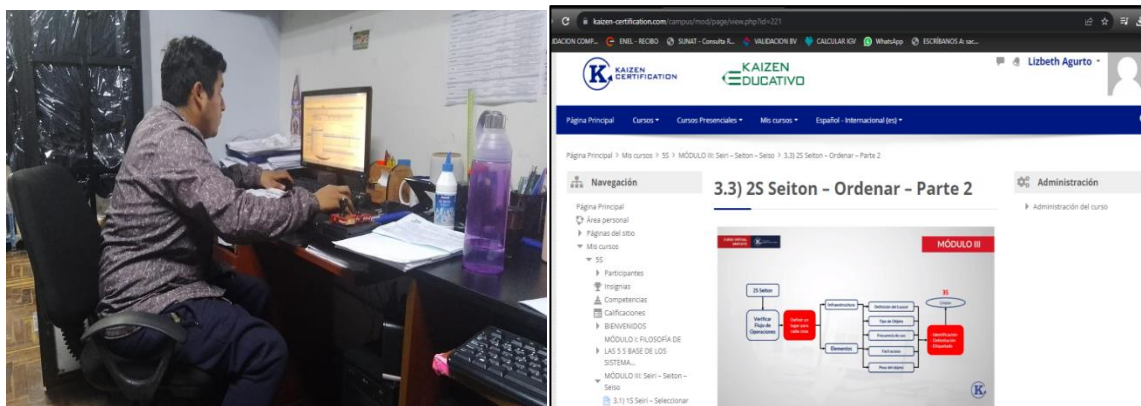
kaizen-certification.com/campus/mod/page/view.php?id=221

IDACION COMP... ENIL - RECIBO SUNAT - Consulta R... VALIDACION BV CALCULAR IGV WhatsApp ESCRÍBANOS A: sac...

KAIZEN CERTIFICATION

KAIZEN EDUCATIVO

Lizbeth Agurto

Página Principal Cursos Cursos Presenciales Mis cursos Español - Internacional (es)

Página Principal > Mis cursos > 5S > MÓDULO III: Seiri – Seiton – Seiso > 3.3) 2S Seiton – Ordenar – Parte 2

Navegación

Página Principal
Área personal
Páginas del sitio
Mis cursos
5S
Participantes
Insignias
Competencias
Calificaciones
BIENVENIDOS
MÓDULO I: FILOSOFÍA DE LAS 5 S BASE DE LOS SISTEMA...
MÓDULO III: Seiri – Seiton – Seiso
3.1) 1S Seiri – Seleccionar

3.3) 2S Seiton – Ordenar – Parte 2

MÓDULO III

2S Seiton

Verificar Flujo de Operaciones

Definir un lugar para cada cosa

Infraestructura

Elementos

Definición del Layout

Tipo de Objeto

Frecuencia de uso

Facil acceso

Peso del objeto

3S

Limpiar

Identificación Delimitación Etiquetado

Administración

Administración del curso